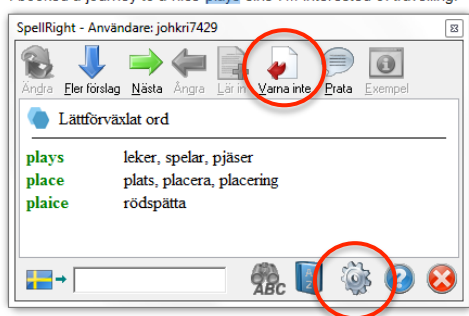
I booked a journey to a nice plays since I'm interested of travelling.

SpellRight - Användare: johkri7429

Ändra Fler förslag Nästa Ångra Lär in Varna inte Prata Exempel

Lättförväxlat ord

| | |
|---|---|
| plays | leker, spelar, pjäser |
| place | plats, placera, placering |
| plaice | rödspätta |

ABC